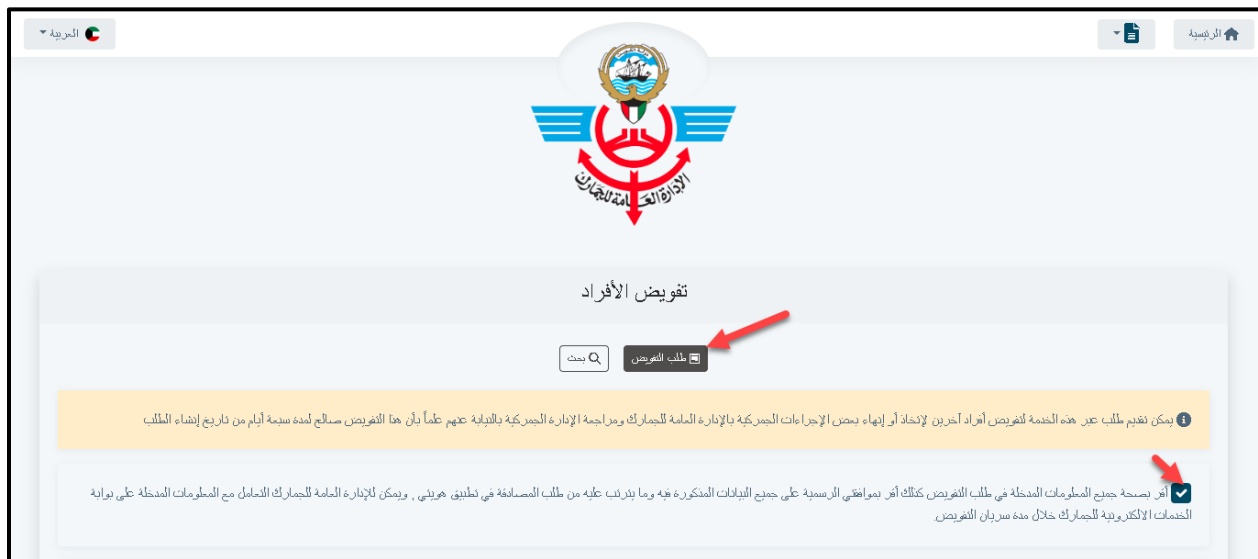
الرئيسية

العربية

الإدارة العامة للجمارك

تفويض الأفراد

طلب التفويض

بحث

يمكن تقديم طلب عبر هذه الخدمة لتفويض أفراد آخرين لإتخاذ أو إنهاء بعض الإجراءات الجمركية بالإدارة العامة للجمارك ومراجعة الإدارة الجمركية بالنيابة عنهم علماً بأن هذا التفويض صالح لمدة سبعة أيام من تاريخ إنشاء الطلب

أقر بصحة جميع المعلومات المدخلة في طلب التفويض كذلك أقر بموافقتي الرسمية على جميع البيانات المذكورة فيه وما يترتب عليه من طلب المصادقة في تطبيق هويتي , ويمكن للإدارة العامة للجمارك التعامل مع المعلومات المدخلة على بوابة الخدمات الالكترونية للجمارك خلال مدة سريان التفويض.